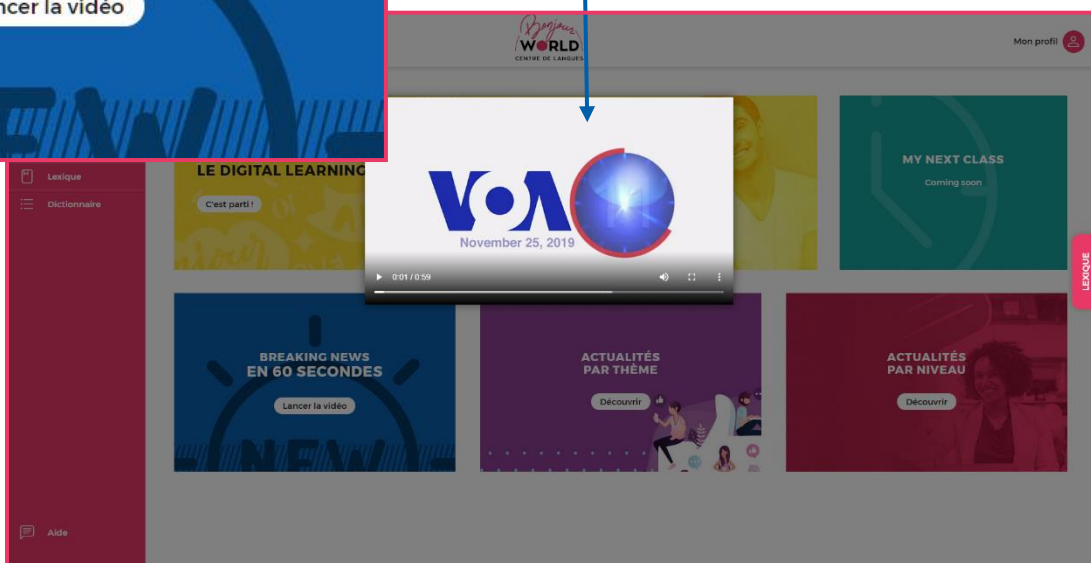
ncer la vidéo

Bonjour WORLD
CENTRE DE LANGUES

Mon profil

Lexique
Dictionnaire

LE DIGITAL LEARNING
C'est parti !

VOA
November 25, 2019
0:01 / 0:59

MY NEXT CLASS
Coming soon

LEXIQUE

BREAKING NEWS
EN 60 SECONDES
Lancer la vidéo

ACTUALITÉS
PAR THÈME
Découvrir

ACTUALITÉS
PAR NIVEAU
Découvrir

Aide